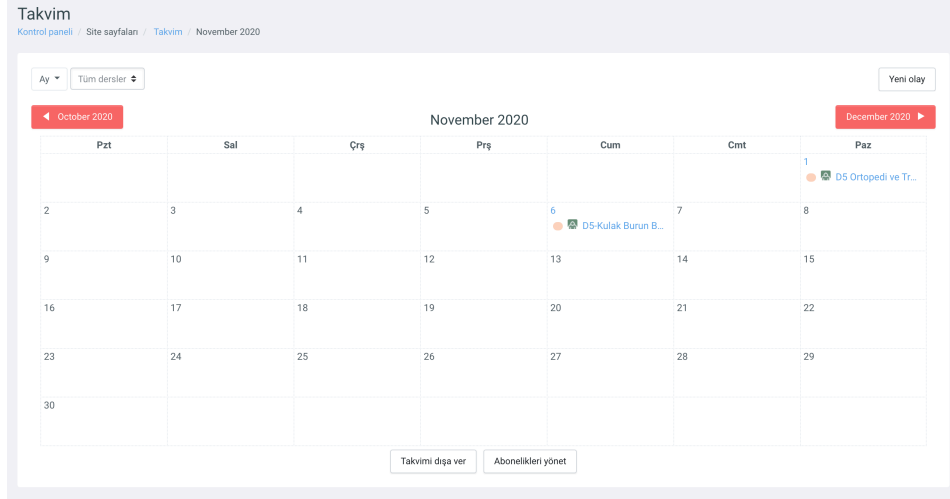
Takvim

Kontrol paneli / Site sayfaları / Takvim / November 2020

Ay Tüm dersler

Yeni olay

October 2020

November 2020

December 2020

| Pzt | Sal | Çrş | Prş | Cum | Cmt | Paz |
|---|---|---|---|---|---|---|
| | | | | | | 1 D5 Ortopedi ve Tr... |
| 2 | 3 | 4 | 5 | 6 D5-Kulak Burun B... | 7 | 8 |
| 9 | 10 | 11 | 12 | 13 | 14 | 15 |
| 16 | 17 | 18 | 19 | 20 | 21 | 22 |
| 23 | 24 | 25 | 26 | 27 | 28 | 29 |
| 30 | | | | | | |

Takvimi dışa ver

Abonelikleri yönet